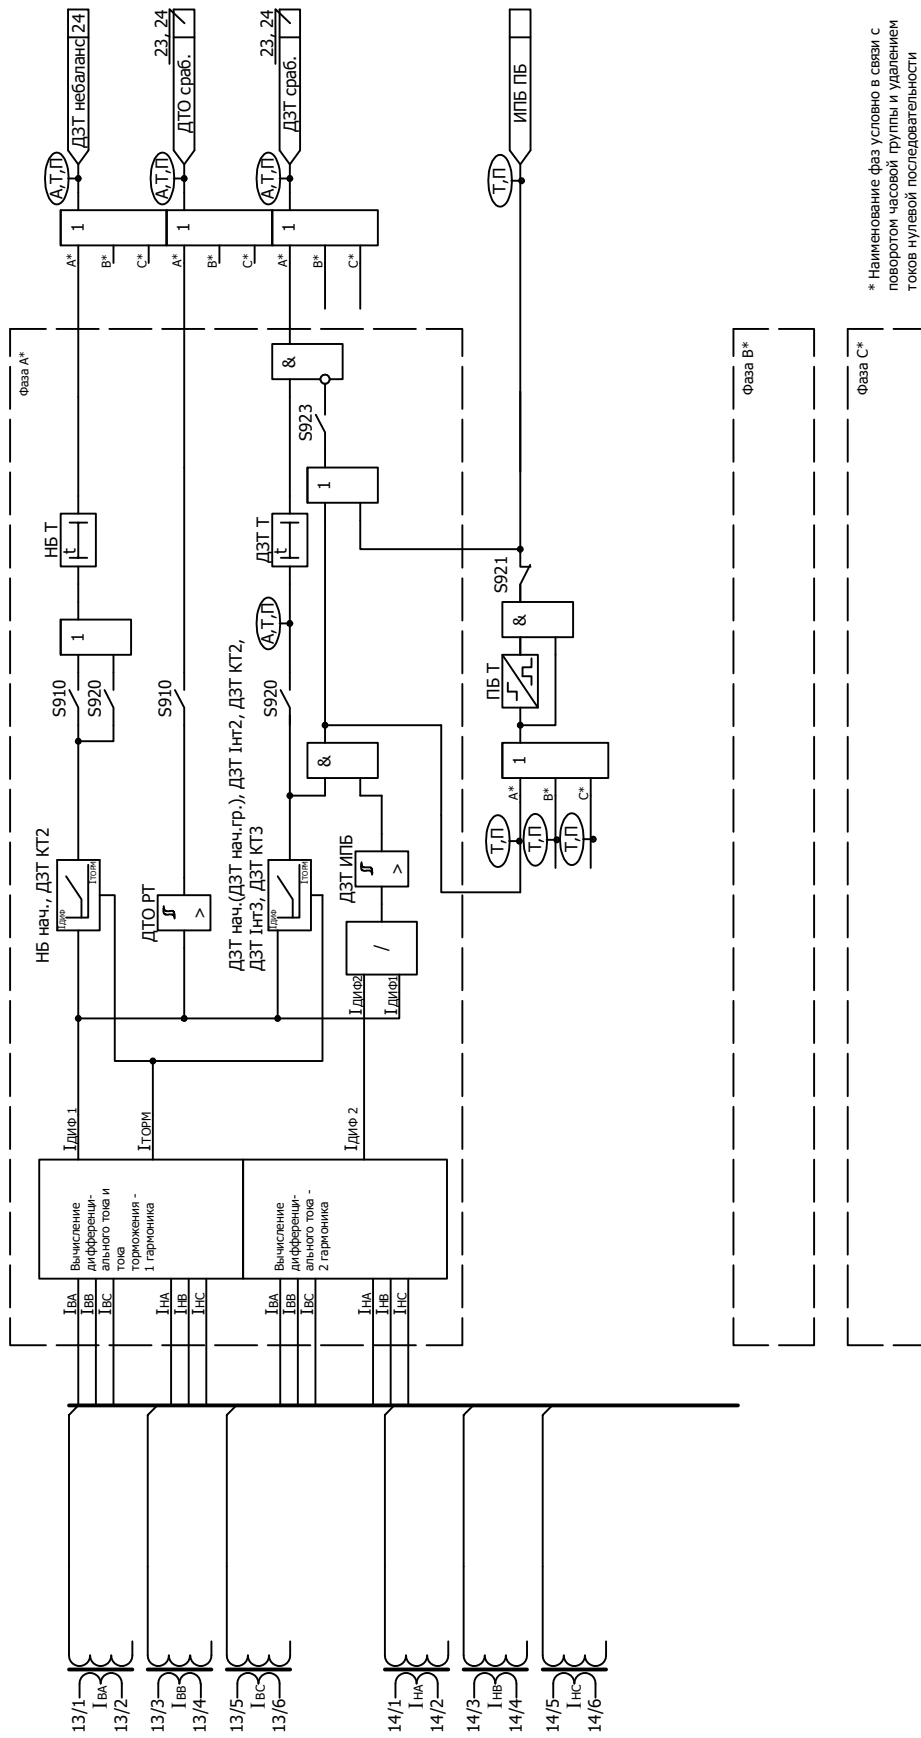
ДЗТ небаланс 24
23, 24
ДТО сраб.
23, 24
ДЗТ сраб.
ИПБ ПБ
А,Т,П
А,Т,П
А,Т,П
Т,П
1
1
1
A*
B*
C*
A*
B*
C*
A*
B*
C*
Фаза А*
&
S923
1
НБ Т
ДЗТ Т
S921
&
1
S910
S920
S910
S920
А,Т,П
ПБ Т
1
A*
B*
C*
Т,П
Т,П
Т,П
НБ нач., ДЗТ КТ2
$I_{диф}$
$I_{торм}$
ДТО РТ
>
ДЗТ нач.(ДЗТ нач.гр.), ДЗТ Iнт2, ДЗТ КТ2, ДЗТ Iнт3, ДЗТ КТ3
$I_{диф}$
$I_{торм}$
&
ДЗТ ИПБ
>
/
$I_{диф2}$
$I_{диф1}$
$I_{диф\ 1}$
$I_{торм}$
$I_{диф\ 2}$
Вычисление дифференциального тока и тока торможения - 1 гармоника
Вычисление дифференциального тока - 2 гармоника
$I_{ВА}$
$I_{ВВ}$
$I_{ВС}$
$I_{НА}$
$I_{НВ}$
$I_{НС}$
$I_{ВА}$
$I_{ВВ}$
$I_{ВС}$
$I_{НА}$
$I_{НВ}$
$I_{НС}$
Фаза В*
Фаза С*
* Наименование фаз условно в связи с поворотом часовой группы и удалением токов нулевой последовательности
13/1
$I_{ВА}$
13/2
13/3
$I_{ВВ}$
13/4
13/5
$I_{ВС}$
13/6
14/1
$I_{НА}$
14/2
14/3
$I_{НВ}$
14/4
14/5
$I_{НС}$
14/6